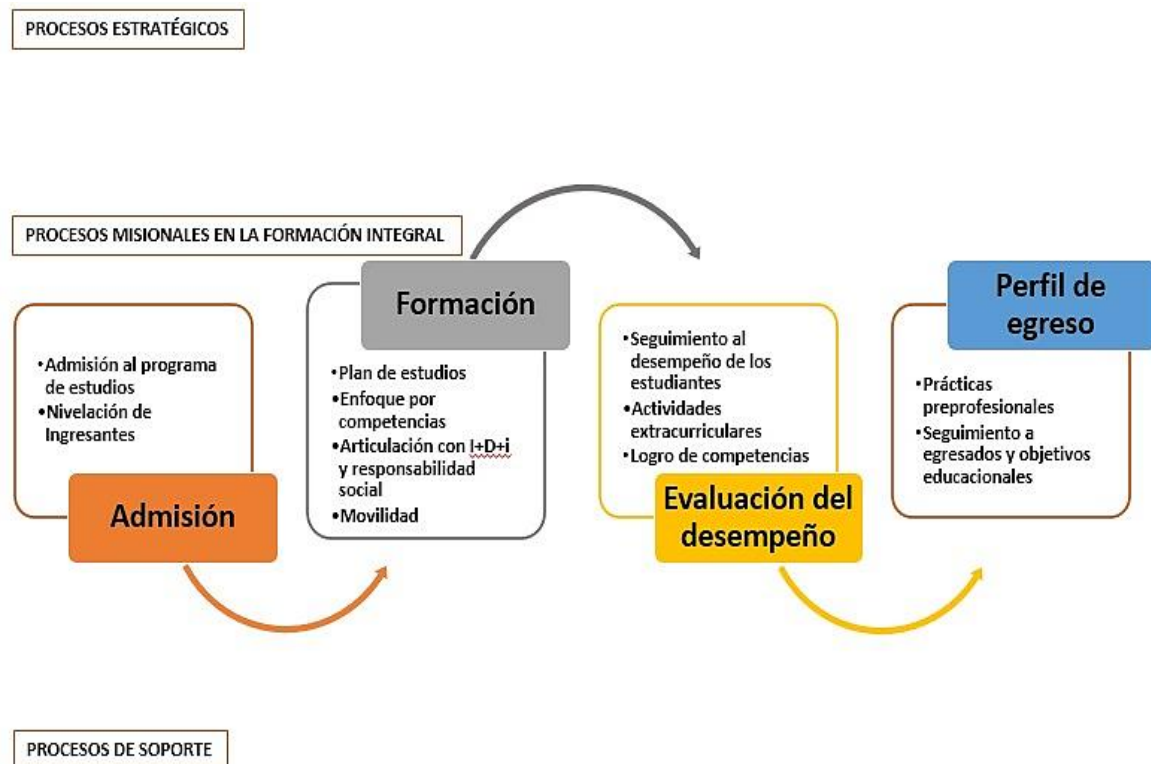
PROCESOS ESTRATÉGICOS

PROCESOS MISIONALES EN LA FORMACIÓN INTEGRAL

•Admisión al programa de estudios
•Nivelación de Ingresantes

Admisión

Formación

•Plan de estudios
•Enfoque por competencias
•Articulación con I+D+i y responsabilidad social
•Movilidad

•Seguimiento al desempeño de los estudiantes
•Actividades extracurriculares
•Logro de competencias

Evaluación del desempeño

Perfil de egreso

•Prácticas preprofesionales
•Seguimiento a egresados y objetivos educacionales

PROCESOS DE SOPORTE